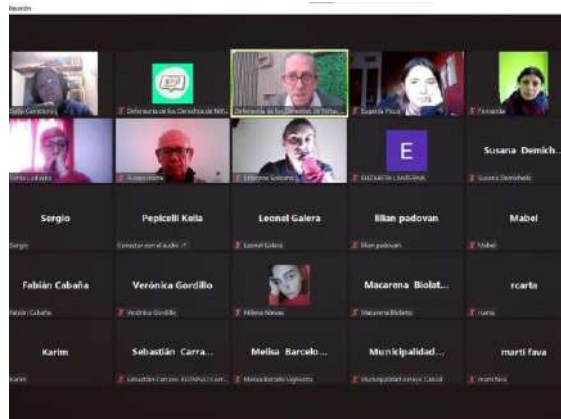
Reunión

Defensoría de los Derechos de Niñ...
Defensoría de los Derechos de Niñas...
Eugenia Prica
Fernanda
E
Susana Demich...
Susana Demichelis

Sergio
Sergio
Pepicelli Kella
Conectar con el audio
Leonel Galera
Leonel Galera
lilian padovan
lilian padovan
Mabel
Mabel

Fabián Cabaña
Fabián Cabaña
Verónica Gordillo
Verónica Gordillo
Milena Nievas
Macarena Biolat...
Macarena Biolatto
rcarta
rcarta

Karim
Karim
Sebastián Carra...
Melisa Barcelo...
Melisa Barcelo Vigliecco
Municipalidad...
Municipalidad Arroyo Cabral
marti fava
marti fava